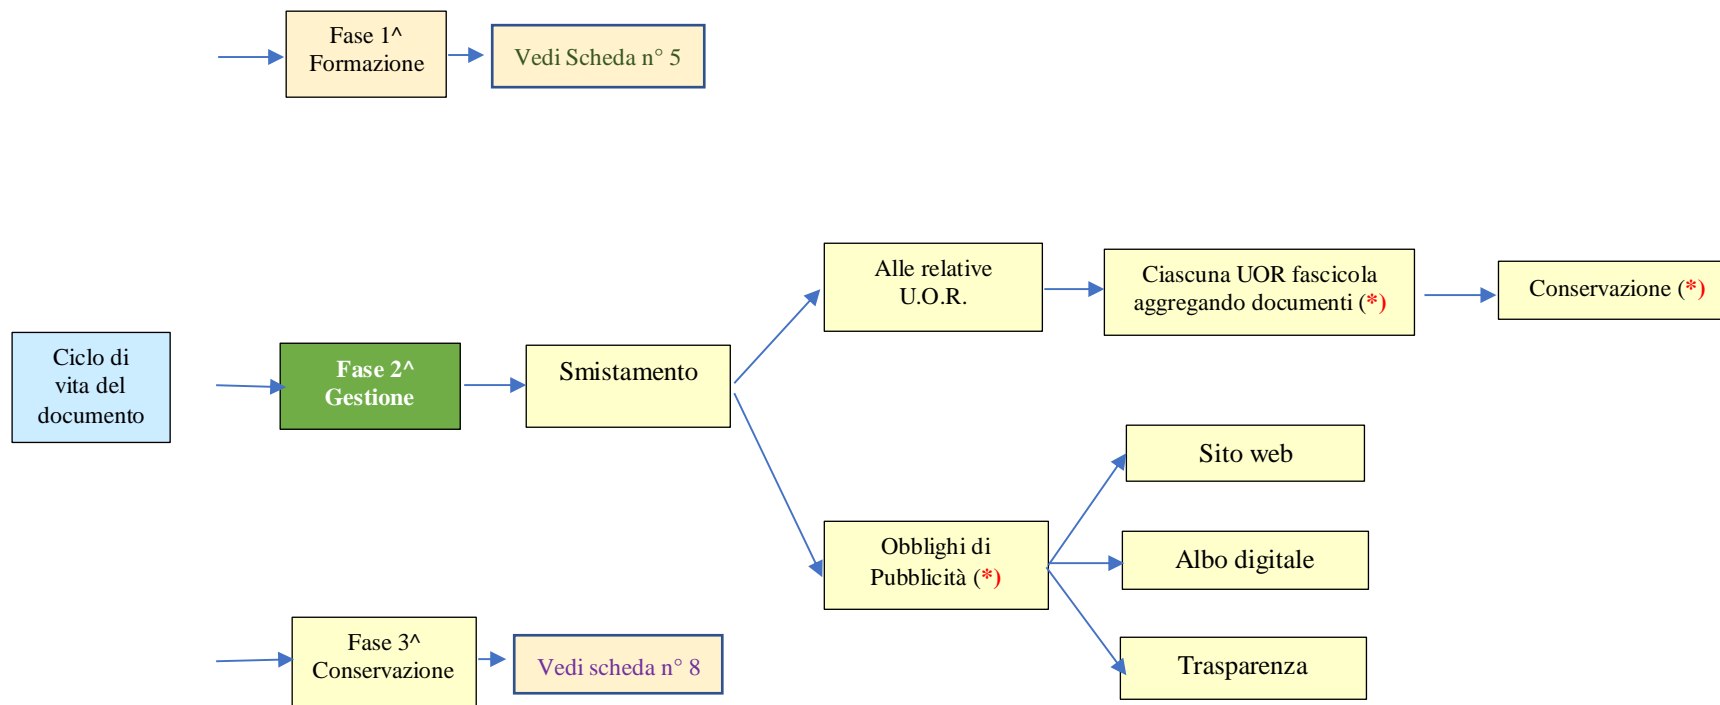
Fase 1^
Formazione

Vedi Scheda n° 5

Ciclo di vita del documento

Fase 2^
Gestione

Smistamento

Alle relative U.O.R.

Ciascuna UOR fascicola aggregando documenti (*)

Conservazione (*)

Obblighi di Pubblicità (*)

Sito web

Albo digitale

Trasparenza

Fase 3^
Conservazione

Vedi scheda n° 8